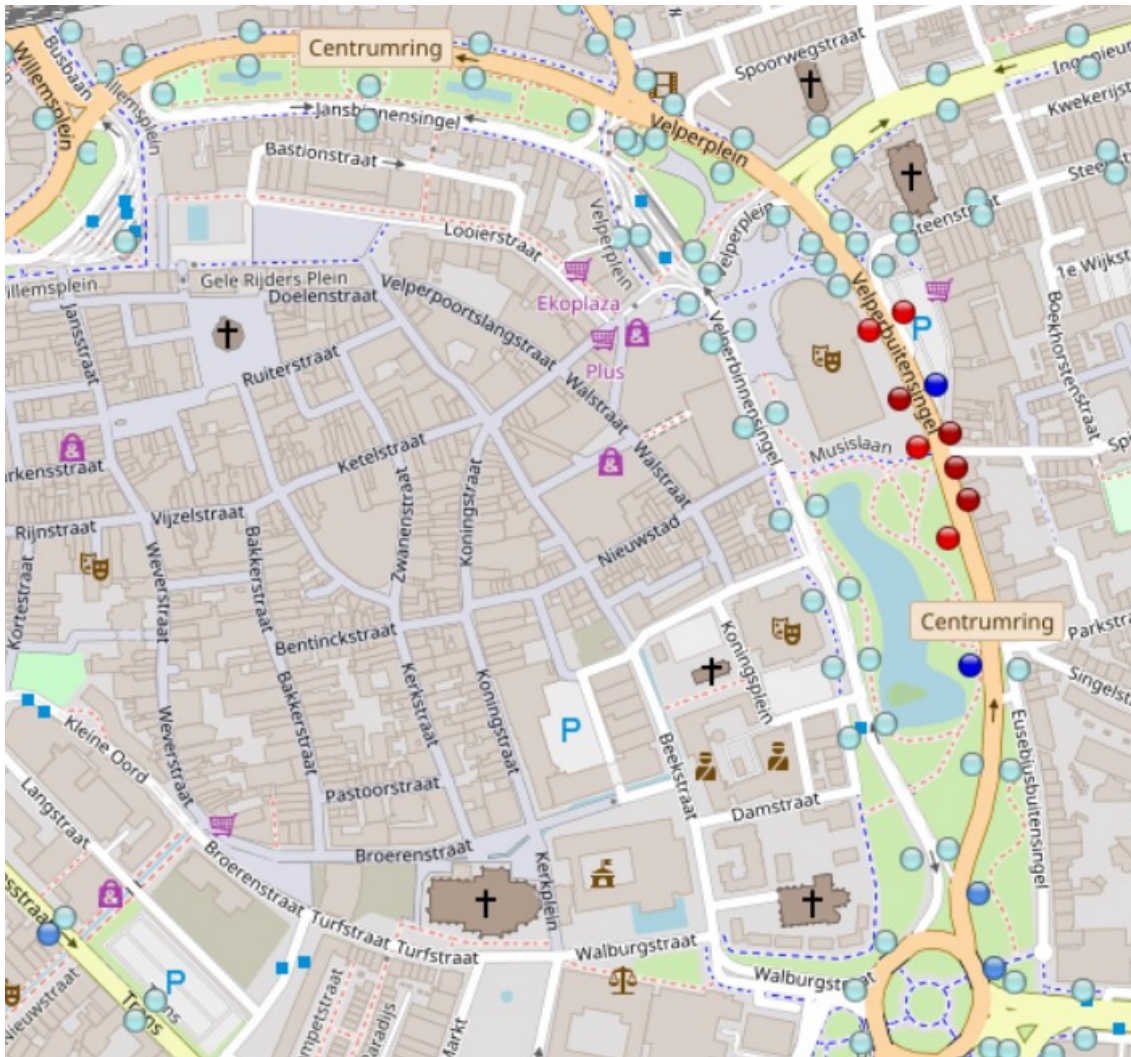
Centrumring
Willemsplein
Busbaan
Willemsplein
Jansbinnensingel
Bastionstraat
Spoorwegstraat
Velperplein
Ingenieur
Kwekerijstraat
Steenstraat
Steenstraat
Looierstraat
Velperplein
Velperplein
Willemsplein
Gele Rijders Plein
Doelenstraat
Velperpoortslangstraat
Ekoplaza
Plus
Velperbuitensingel
1e Wijkstraat
Boekhorststraat
Jansstraat
Ruiterstraat
Walstraat
Walstraat
Velperbinnensingel
Musislaan
Markensstraat
Ketelstraat
Zwanenstraat
Koningstraat
Rijnstraat
Vijzelstraat
Weverstraat
Bakkerstraat
Nieuwstad
Kortestraat
Bentinckstraat
Centrumring
Parkstraat
Singelstraat
Koningsplein
Bakkerstraat
Kerkstraat
Koningstraat
Kleine Oord
Weverstraat
Beekstraat
Eusebiusbuitensingel
Langstraat
Pastoorstraat
Damstraat
Broerenstraat
Broerenstraat
Kerkplein
Turfstraat
Turfstraat
Walburgstraat
Walburgstraat
Nieuwstraat
Trans
Trans
Markt
Paradijs